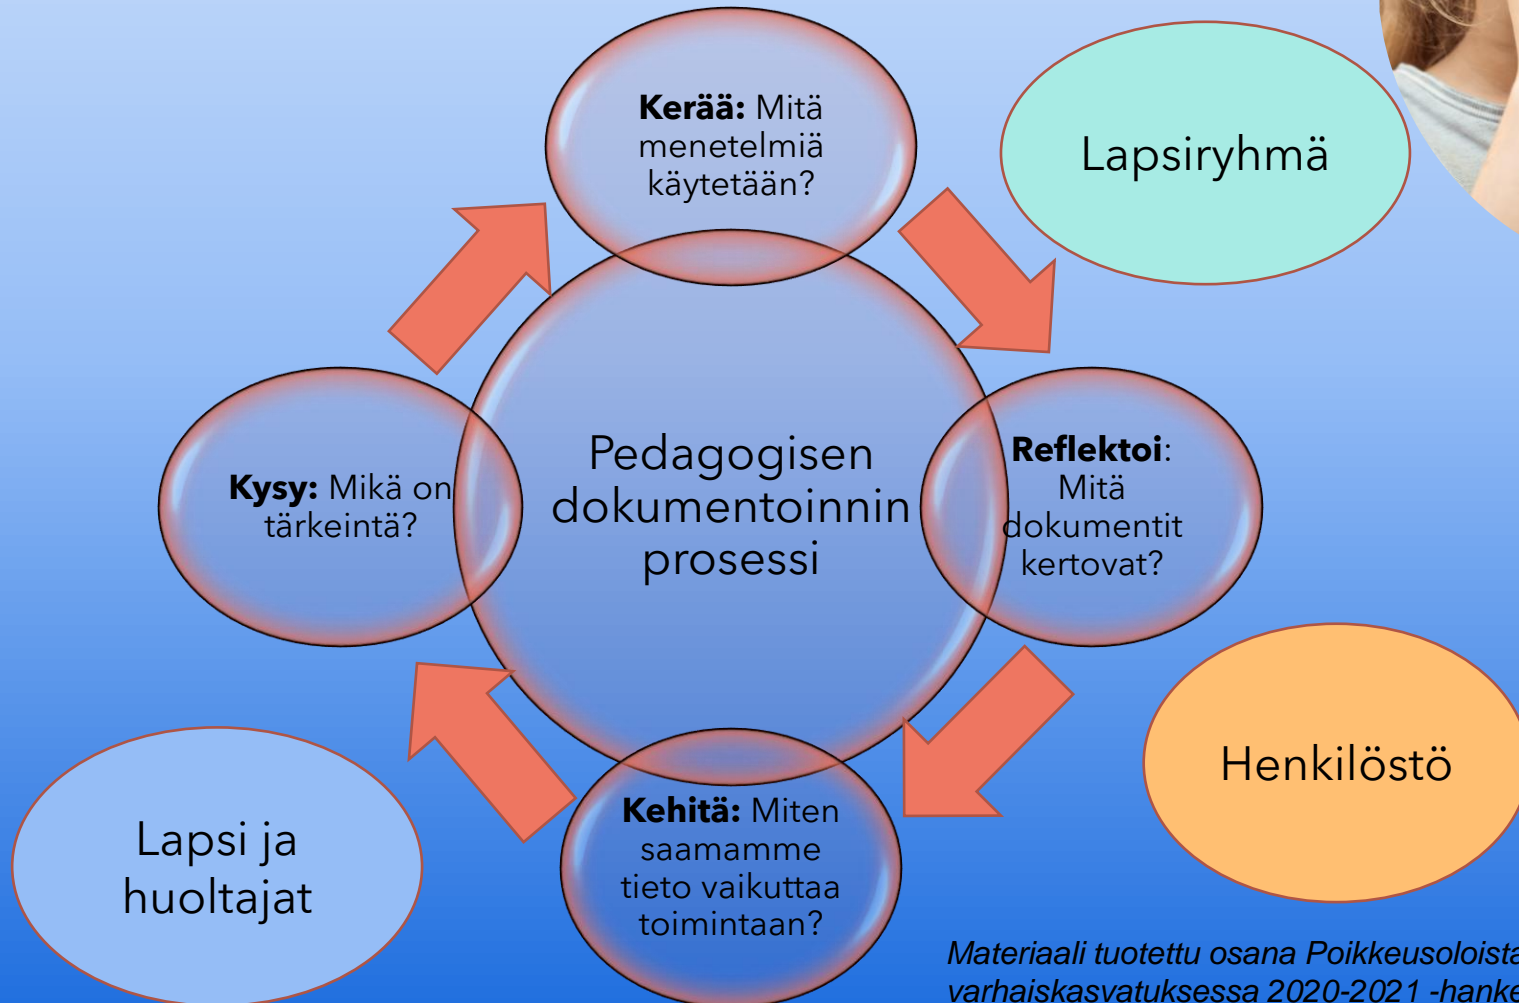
**Kerää:** Mitä menetelmiä käytetään?

Lapsiryhmä

Pedagogisen dokumentoinnin prosessi

**Kysy:** Mikä on tärkeintä?

**Reflektoi**: Mitä dokumentit kertovat?

Henkilöstö

**Kehitä:** Miten saamamme tieto vaikuttaa toimintaan?

Lapsi ja huoltajat

*Materiaali tuotettu osana Poikkeusoloista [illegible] varhaiskasvatuksessa 2020-2021 -hank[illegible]*